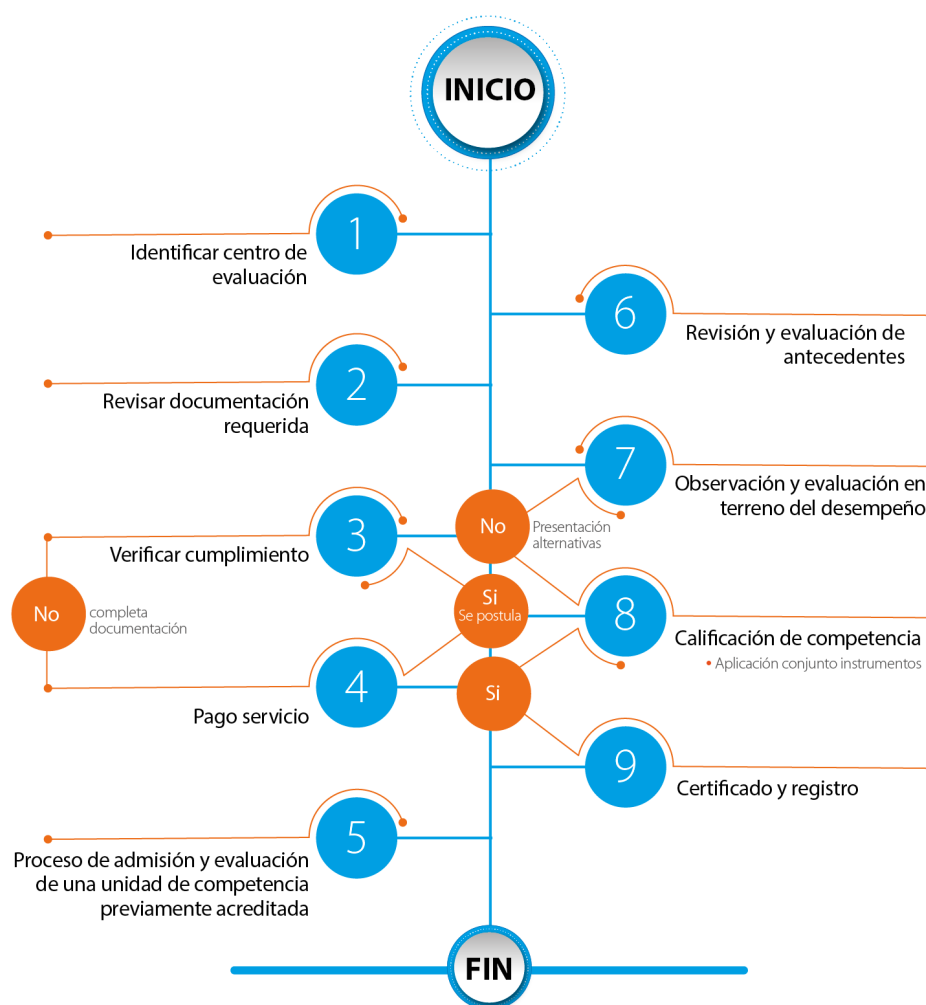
INICIO

1
Identificar centro de evaluación

6
Revisión y evaluación de antecedentes

2
Revisar documentación requerida

7
Observación y evaluación en terreno del desempeño

3
Verificar cumplimiento

No
Presentación alternativas

No
completa documentación

Si
Se postula

8
Calificación de competencia
• Aplicación conjunto instrumentos

4
Pago servicio

Si

9
Certificado y registro

5
Proceso de admisión y evaluación de una unidad de competencia previamente acreditada

FIN